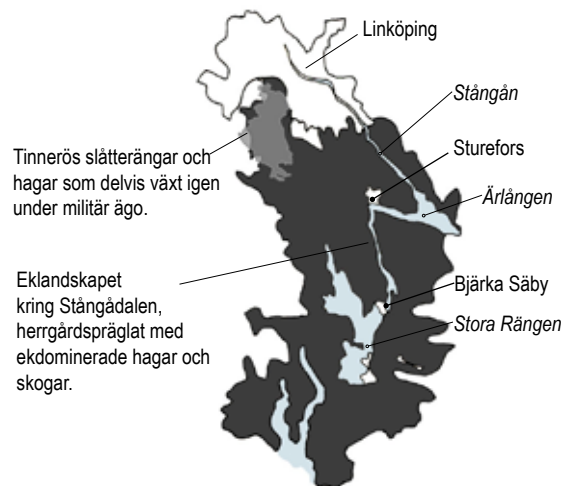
Linköping

Stångån

Tinnerös slåtterängar och hagar som delvis växt igen under militär ägo.

Sturefors

Ärlången

Eklandskapet kring Stångådalen, herrgårdspräglat med ekdominerade hagar och skogar.

Bjärka Säby

Stora Rängen